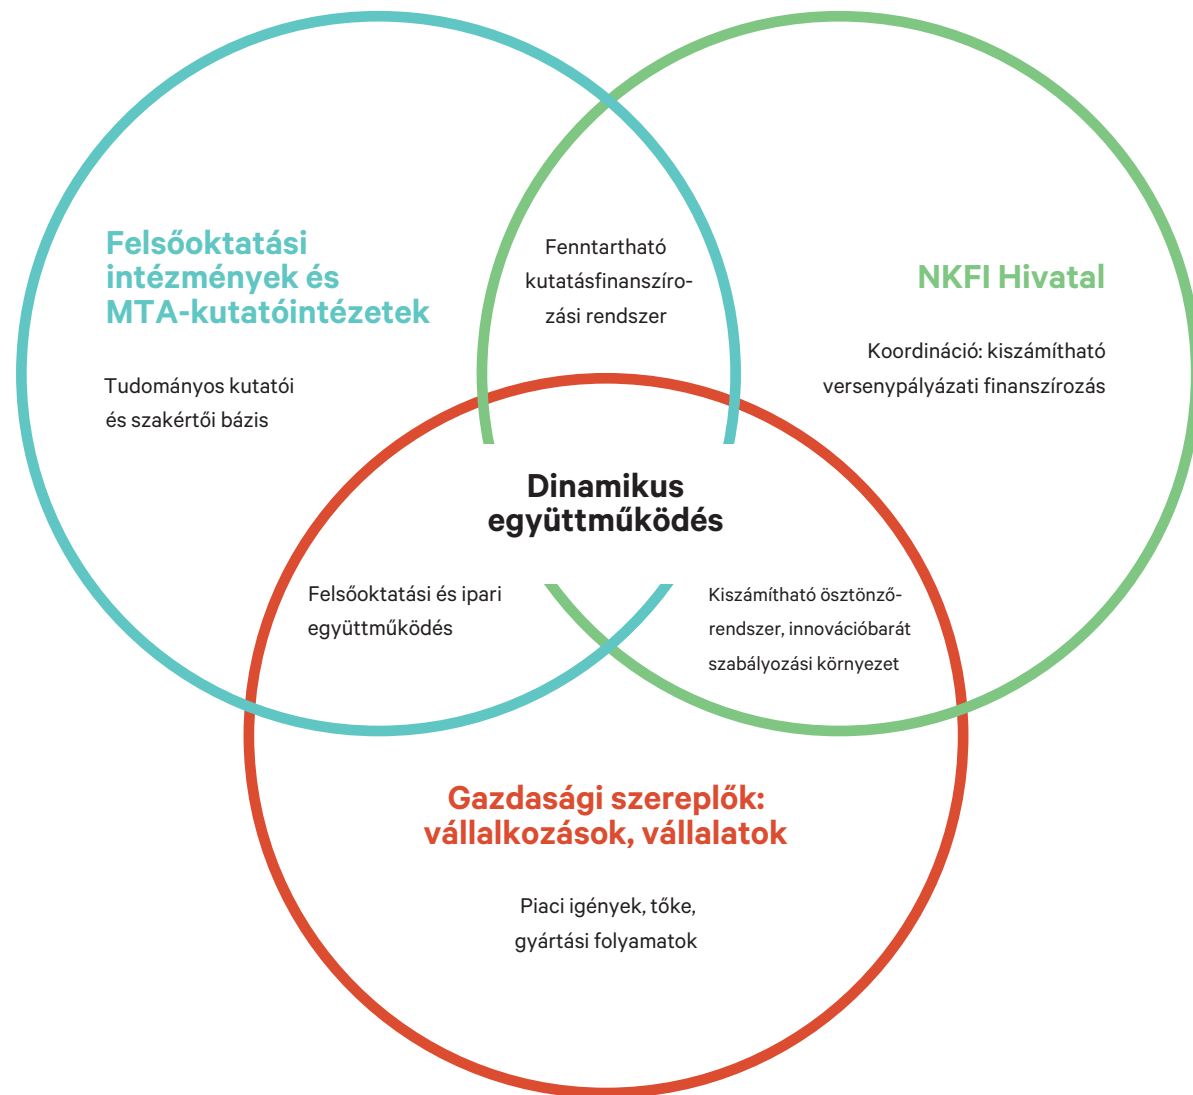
Felsőoktatási intézmények és MTA-kutatóintézetek

Tudományos kutatói és szakértői bázis

Fenntartható kutatásfinanszírozási rendszer

NKFI Hivatal

Koordináció: kiszámítható versenypályázati finanszírozás

Dinamikus együttműködés

Felsőoktatási és ipari együttműködés

Kiszámítható ösztönzőrendszer, innovációbarát szabályozási környezet

Gazdasági szereplők: vállalkozások, vállalatok

Piaci igények, tőke, gyártási folyamatok